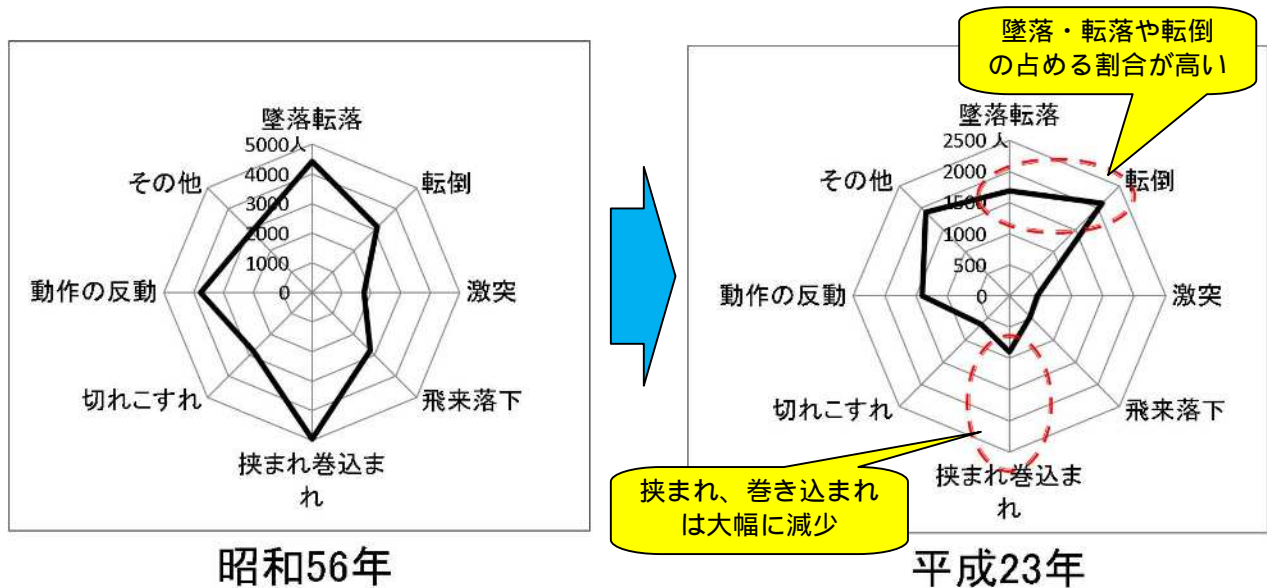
墜落転落
5000人
4000
3000
2000
1000
0
転倒
激突
飛来落下
挟まれ巻込まれ
切れこすれ
動作の反動
その他

昭和56年

墜落・転落や転倒の占める割合が高い

墜落転落
2500人
2000
1500
1000
500
0
転倒
激突
飛来落下
挟まれ巻込まれ
切れこすれ
動作の反動
その他

挟まれ、巻き込まれは大幅に減少

平成23年